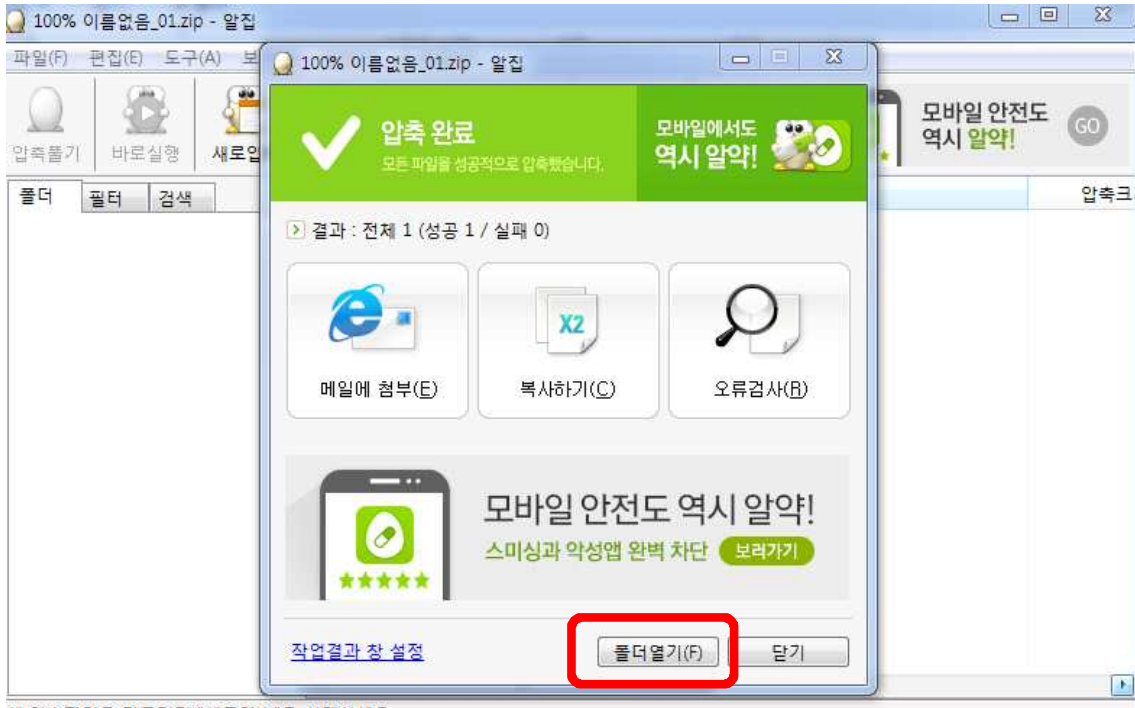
100% 이름없음_01.zip - 알집

파일(F) 편집(E) 도구(A) 보

압축풀기 바로실행 새로압

폴더 필터 검색

모바일 안전도 역시 알약!

GO

압축크

100% 이름없음_01.zip - 알집

압축 완료
모든 파일을 성공적으로 압축했습니다.

모바일에서도 역시 알약!

결과 : 전체 1 (성공 1 / 실패 0)

메일에 첨부(E)

X2
복사하기(C)

오류검사(R)

모바일 안전도 역시 알약!
스미싱과 악성앱 완벽 차단 보러가기

작업결과 창 설정

폴더열기(F)

닫기